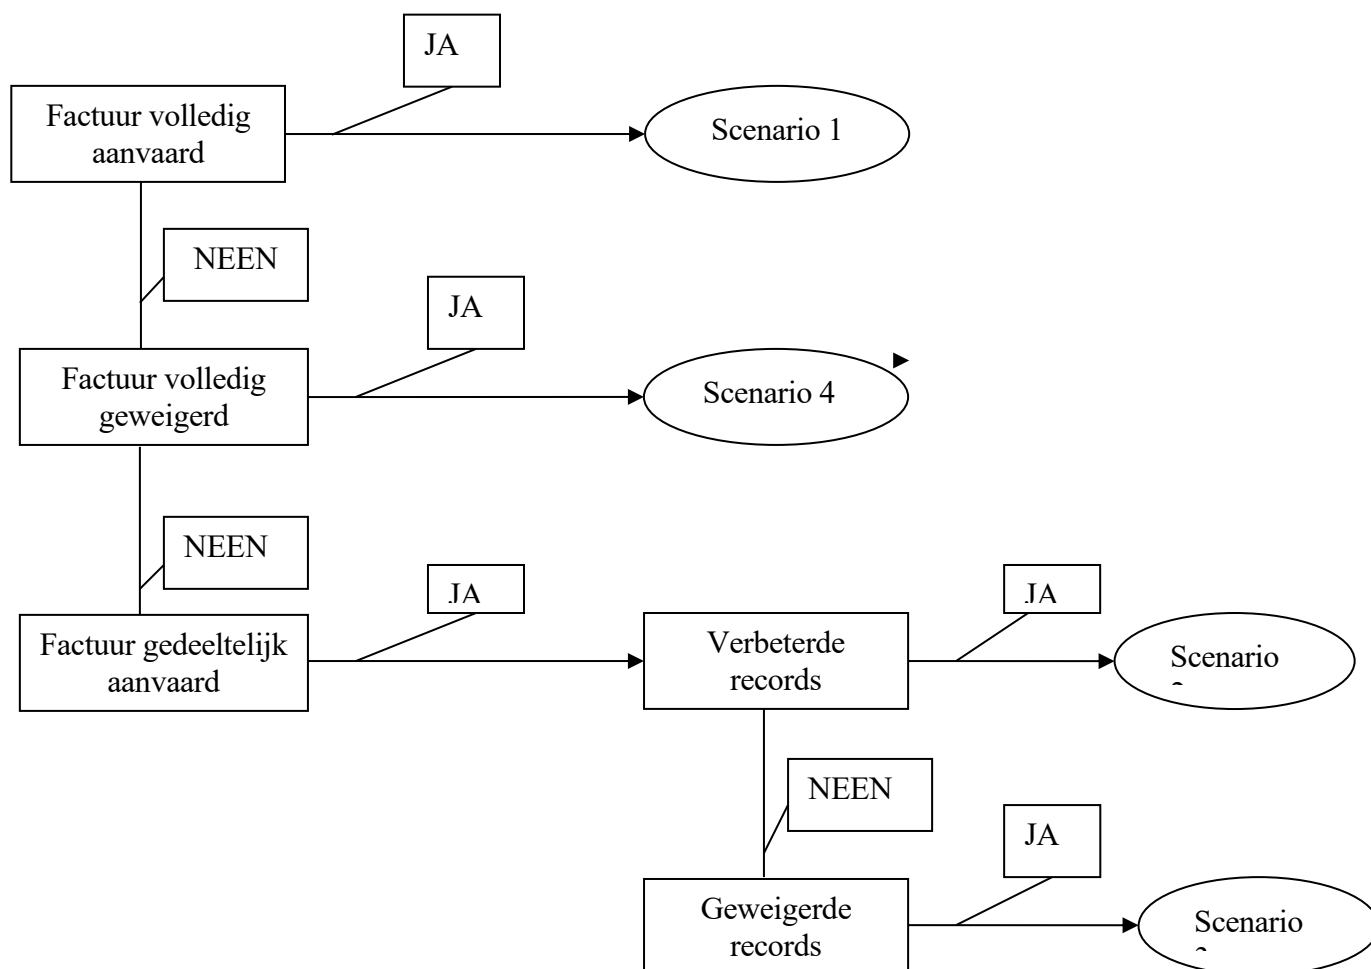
JA

Factuur volledig aanvaard

Scenario 1

NEEN

JA

Factuur volledig geweigerd

Scenario 4

NEEN

JA

Factuur gedeeltelijk aanvaard

Verbeterde records

JA

Scenario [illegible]

NEEN

JA

Geweigerde records

Scenario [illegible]